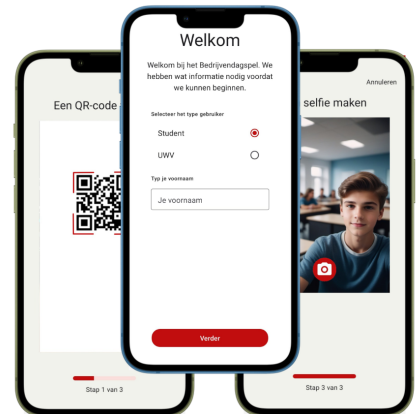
Een QR-code

Stap 1 van 3

Welkom

Welkom bij het Bedrijvendagspel. We hebben wat informatie nodig voordat we kunnen beginnen.

Selecteer het type gebruiker

Student

UWV

Typ je voornaam

Je voornaam

Verder

Annuleren

selfie maken

Stap 3 van 3